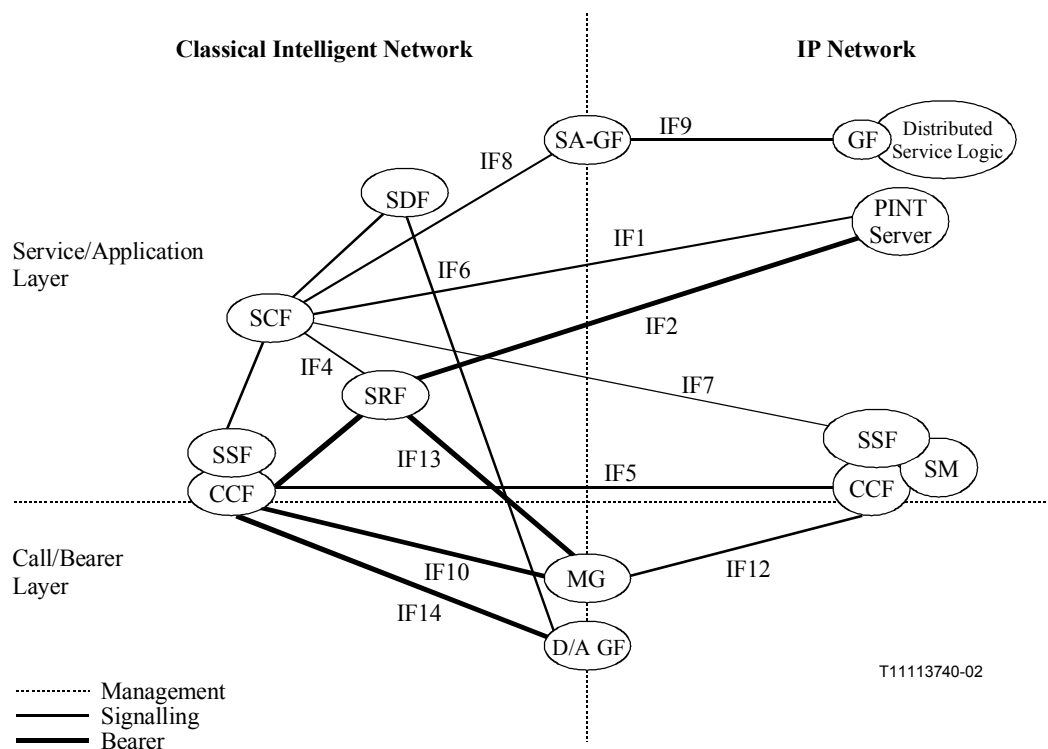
Classical Intelligent Network

IP Network

SA-GF

IF9

GF

Distributed Service Logic

IF8

SDF

PINT Server

IF1

Service/Application Layer

IF6

SCF

IF2

IF4

SRF

IF7

SSF

IF13

SSF

SM

IF5

CCF

CCF

Call/Bearer Layer

IF10

MG

IF12

IF14

D/A GF

T11113740-02

Management

Signalling

Bearer